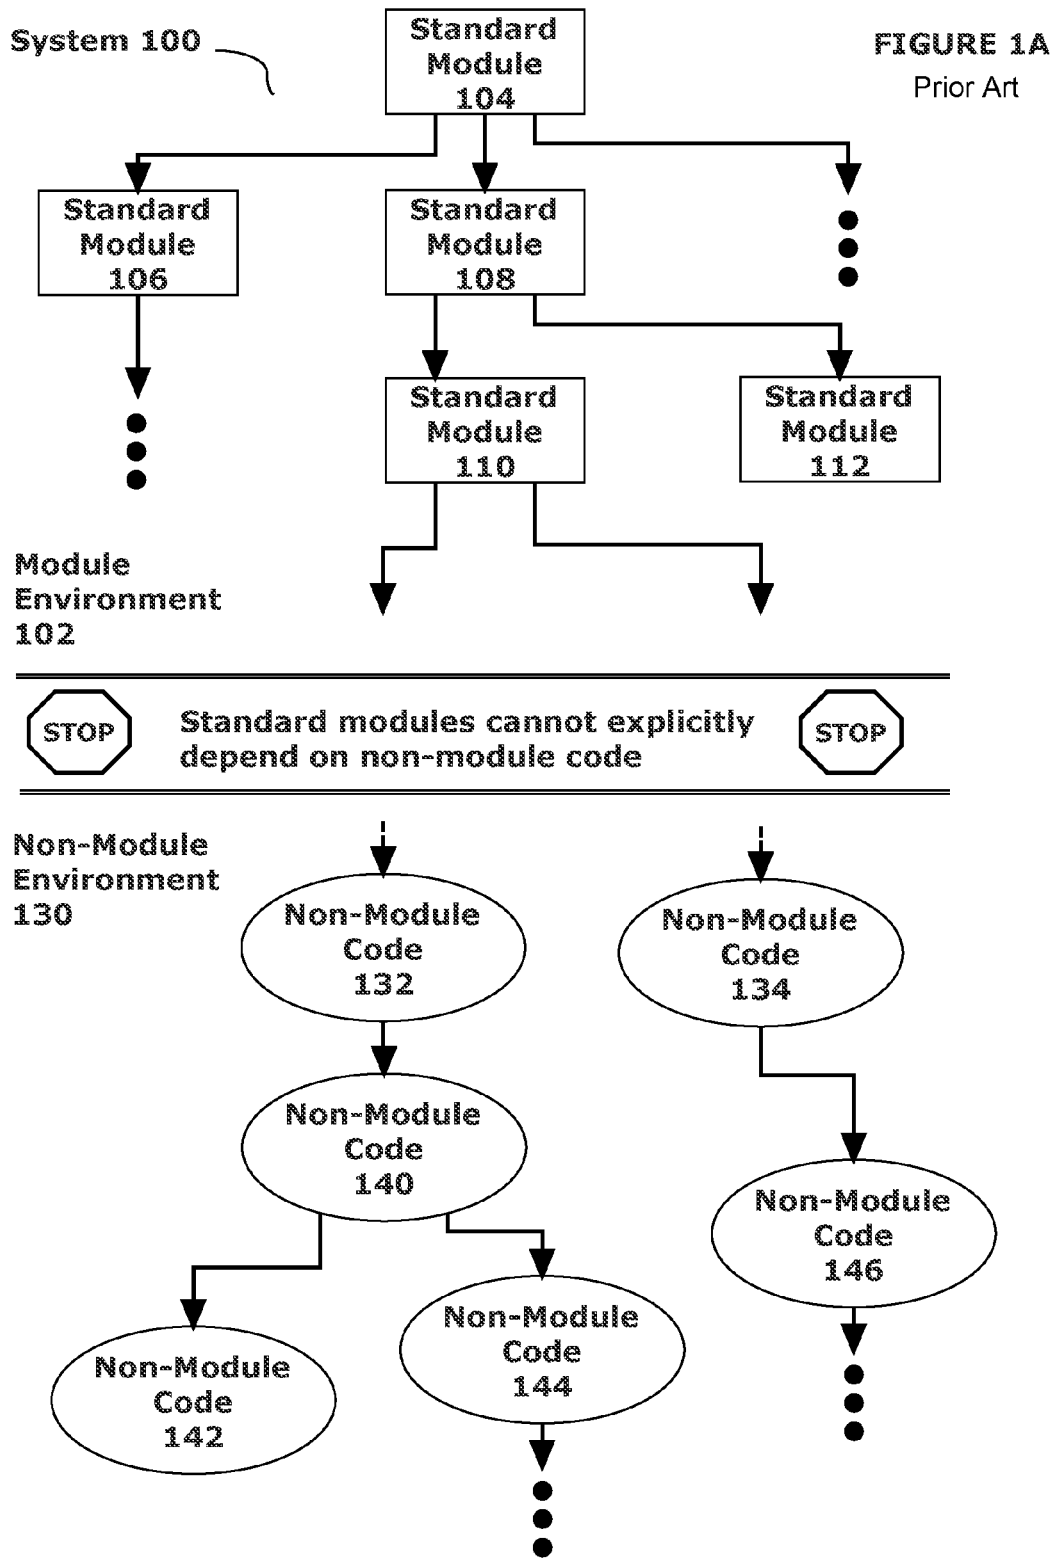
System 100

Standard Module 104

FIGURE 1A
Prior Art

Standard Module 106

Standard Module 108

Standard Module 110

Standard Module 112

Module Environment 102

STOP

Standard modules cannot explicitly depend on non-module code

STOP

Non-Module Environment 130

Non-Module Code 132

Non-Module Code 134

Non-Module Code 140

Non-Module Code 146

Non-Module Code 144

Non-Module Code 142